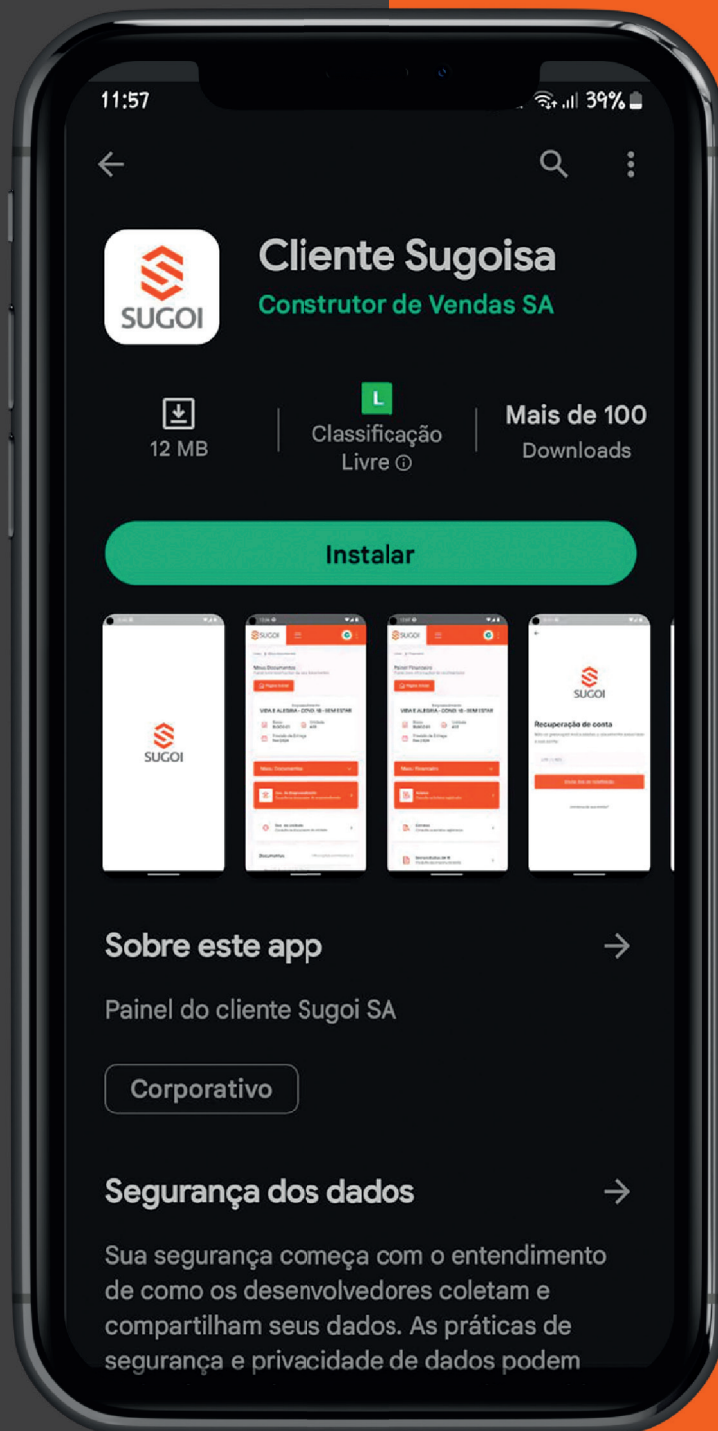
11:57

39%

Cliente Sugoisa

Construtor de Vendas SA

SUGOI

12 MB

L

Classificação Livre ⓘ

Mais de 100

Downloads

Instalar

SUGOI

SUGOI

Recuperação de conta

Sobre este app

Painel do cliente Sugoi SA

Corporativo

Segurança dos dados

Sua segurança começa com o entendimento de como os desenvolvedores coletam e compartilham seus dados. As práticas de segurança e privacidade de dados podem